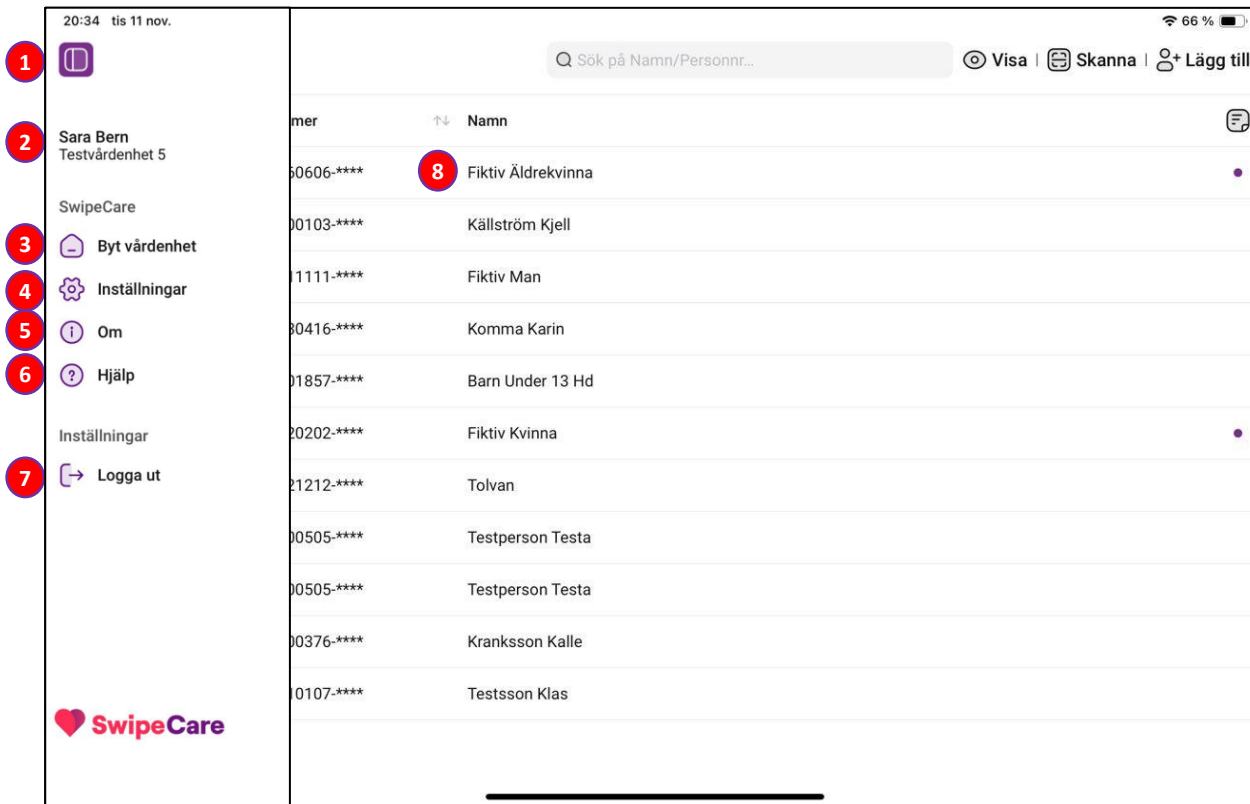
20:34 tis 11 nov.

66 %

1

2

Sara Bern
Testvårdenhet 5

SwipeCare

3 Byt vårdenhet

4 Inställningar

5 Om

6 Hjälp

Inställningar

7 Logga ut

SwipeCare

Sök på Namn/Personnr...

Visa | Skanna | Lägg till

| mer | Namn |
|---|---|
| 50606-**** | 8 Fiktiv Äldrekvinna |
| 00103-**** | Källström Kjell |
| 11111-**** | Fiktiv Man |
| 30416-**** | Komma Karin |
| 01857-**** | Barn Under 13 Hd |
| 20202-**** | Fiktiv Kvinna |
| 21212-**** | Tolvan |
| 00505-**** | Testperson Testa |
| 00505-**** | Testperson Testa |
| 00376-**** | Kranksson Kalle |
| 10107-**** | Testsson Klas |